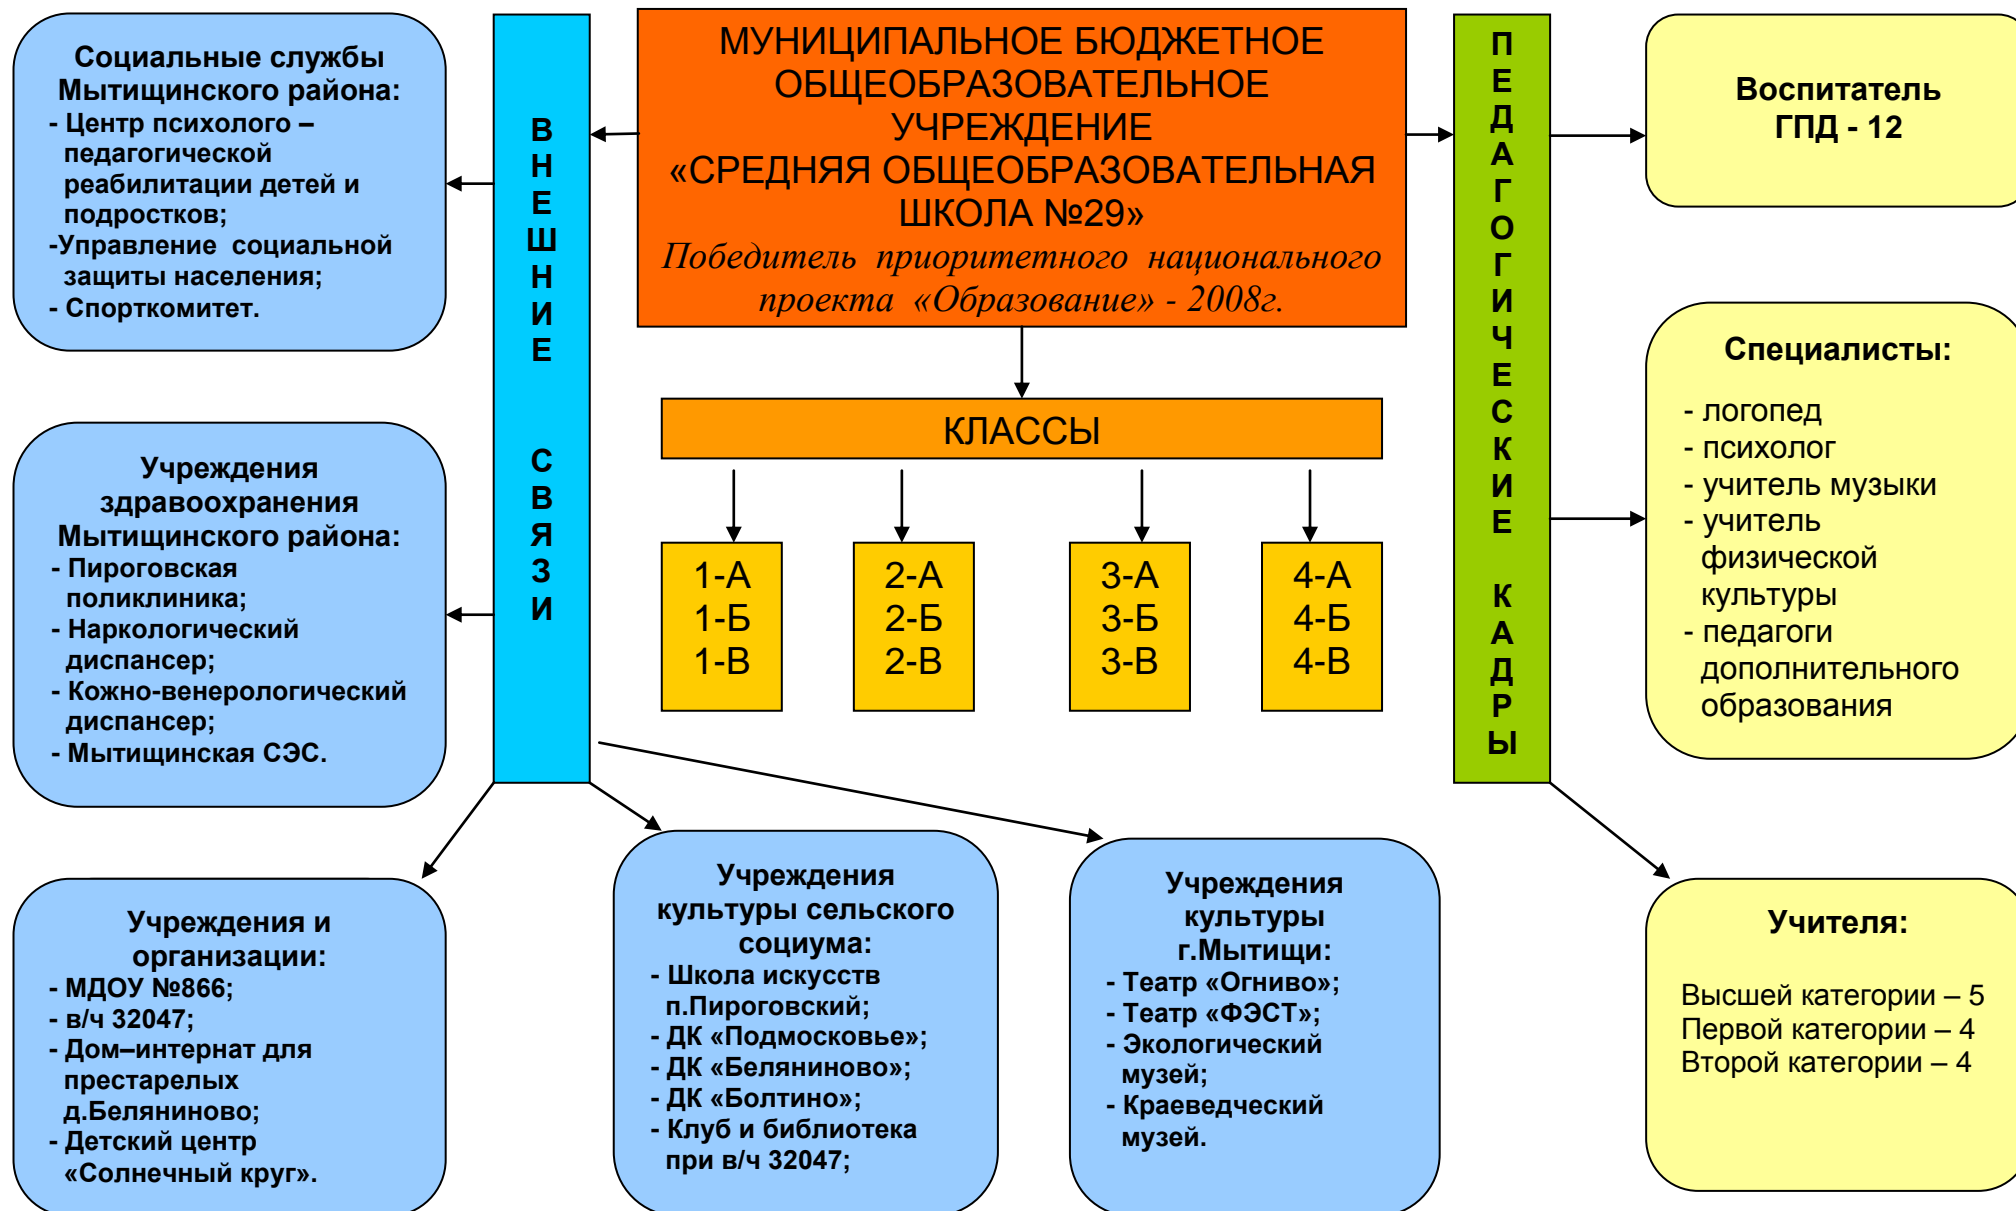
Социальные службы Мытищинского района:
- Центр психолого – педагогической реабилитации детей и подростков;
-Управление социальной защиты населения;
- Спорткомитет.

ВНЕШНИЕ СВЯЗИ

МУНИЦИПАЛЬНОЕ БЮДЖЕТНОЕ ОБЩЕОБРАЗОВАТЕЛЬНОЕ УЧРЕЖДЕНИЕ «СРЕДНЯЯ ОБЩЕОБРАЗОВАТЕЛЬНАЯ ШКОЛА №29»
Победитель приоритетного национального проекта «Образование» - 2008г.

ПЕДАГОГИЧЕСКИЕ КАДРЫ

Воспитатель ГПД - 12

Учреждения здравоохранения Мытищинского района:
- Пироговская поликлиника;
- Наркологический диспансер;
- Кожно-венерологический диспансер;
- Мытищинская СЭС.

КЛАССЫ

| 1-А 1-Б 1-В | 2-А 2-Б 2-В | 3-А 3-Б 3-В | 4-А 4-Б 4-В |
|---|---|---|---|

Специалисты:
- логопед
- психолог
- учитель музыки
- учитель физической культуры
- педагоги дополнительного образования

Учреждения и организации:
- МДОУ №866;
- в/ч 32047;
- Дом–интернат для престарелых д.Беляниново;
- Детский центр «Солнечный круг».

Учреждения культуры сельского социума:
- Школа искусств п.Пироговский;
- ДК «Подмосковье»;
- ДК «Беляниново»;
- ДК «Болтино»;
- Клуб и библиотека при в/ч 32047;

Учреждения культуры г.Мытищи:
- Театр «Огниво»;
- Театр «ФЭСТ»;
- Экологический музей;
- Краеведческий музей.

Учителя:
Высшей категории – 5
Первой категории – 4
Второй категории – 4